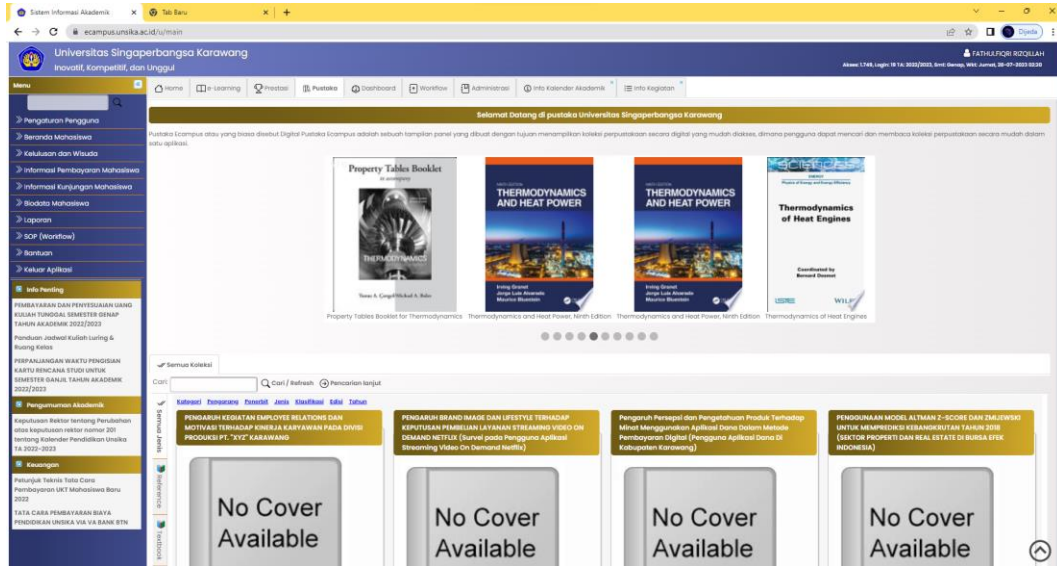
Sistem Informasi Akademik × Tab Baru × +

ecampus.unsika.ac.id/u/main

Dijeda

Universitas Singaperbangsa Karawang
Inovatif, Kompetitif, dan Unggul

FATHULFIQRI RIZQILLAH
Akses: 1.749, Login: 18 1A: 2022/2023, Smt: Genap, Wkt: Jurnal, 30-07-2023 02:30

Menu

Pengaturan Pengguna
Beranda Mahasiswa
Kelulusan dan Wisuda
Informasi Pembayaran Mahasiswa
Informasi Kunjungan Mahasiswa
Biodata Mahasiswa
Laporan
SOP (Workflow)
Bantuan
Keluar Aplikasi

Info Penting
PEMBAYARAN DAN PENYESUAIAN UANG KULIAH TUNGGAL SEMESTER GENAP TAHUN AKADEMIK 2022/2023
Panduan Jadwal Kuliah Luring & Ruang Kelas
PERPANJANGAN WAKTU PENGISIAN KARTU RENCANA STUDI UNTUK SEMESTER GANJIL TAHUN AKADEMIK 2022/2023

Pengumuman Akademik
Keputusan Rektor tentang Perubahan atas keputusan rektor nomor 201 tentang Kalender Pendidikan Unsika TA 2022-2023

Keuangan
Petunjuk Teknis Tata Cara Pembayaran UKT Mahasiswa Baru 2022
TATA CARA PEMBAYARAN BIAYA PENDIDIKAN UNSIKA VIA VA BANK BTN

Home | e-Learning | Prestasi | Pustaka | Dashboard | Workflow | Administrasi | Info Kalender Akademik | Info Kegiatan

Selamat Datang di pustaka Universitas Singaperbangsa Karawang

Pustaka Ecampus atau yang biasa disebut Digital Pustaka Ecampus adalah sebuah tampilan panel yang dibuat dengan tujuan menampilkan koleksi perpustakaan secara digital yang mudah diakses, dimana pengguna dapat mencari dan membaca koleksi perpustakaan secara mudah dalam satu aplikasi.

Property Tables Booklet
THERMODYNAMICS
Yunus A. Çengel Michael A. Boles
Property Tables Booklet for Thermodynamics

THERMODYNAMICS AND HEAT POWER
Irving Granet
Jorge Luis Alvarado
Maurice Bluestein
Thermodynamics and Heat Power, Ninth Edition

THERMODYNAMICS AND HEAT POWER
Irving Granet
Jorge Luis Alvarado
Maurice Bluestein
Thermodynamics and Heat Power, Ninth Edition

SCIENCES
ENERGY
Physics of Energy and Energy Efficiency
Thermodynamics of Heat Engines
Coordinated by
Bernard Desmet
ISTE WILEY
Thermodynamics of Heat Engines

Semua Koleksi

Cari: Cari / Refresh Pencarian lanjut

Kategori Pengarang Penerbit Jenis Klasifikasi Edisi Tahun

Semua Jenis
Reference
Textbook

PENGARUH KEGIATAN EMPLOYEE RELATIONS DAN MOTIVASI TERHADAP KINERJA KARYAWAN PADA DIVISI PRODUKSI PT. "XYZ" KARAWANG

PENGARUH BRAND IMAGE DAN LIFESTYLE TERHADAP KEPUTUSAN PEMBELIAN LAYANAN STREAMING VIDEO ON DEMAND NETFLIX (Survei pada Pengguna Aplikasi Streaming Video On Demand Netflix)

Pengaruh Persepsi dan Pengetahuan Produk Terhadap Minat Menggunakan Aplikasi Dana Dalam Metode Pembayaran Digital (Pengguna Aplikasi Dana Di Kabupaten Karawang)

PENGGUNAAN MODEL ALTMAN Z-SCORE DAN ZMIJEWSKI UNTUK MEMPREDIKSI KEBANGKRUTAN TAHUN 2018 (SEKTOR PROPERTI DAN REAL ESTATE DI BURSA EFEK INDONESIA)

No Cover Available
No Cover Available
No Cover Available
No Cover Available